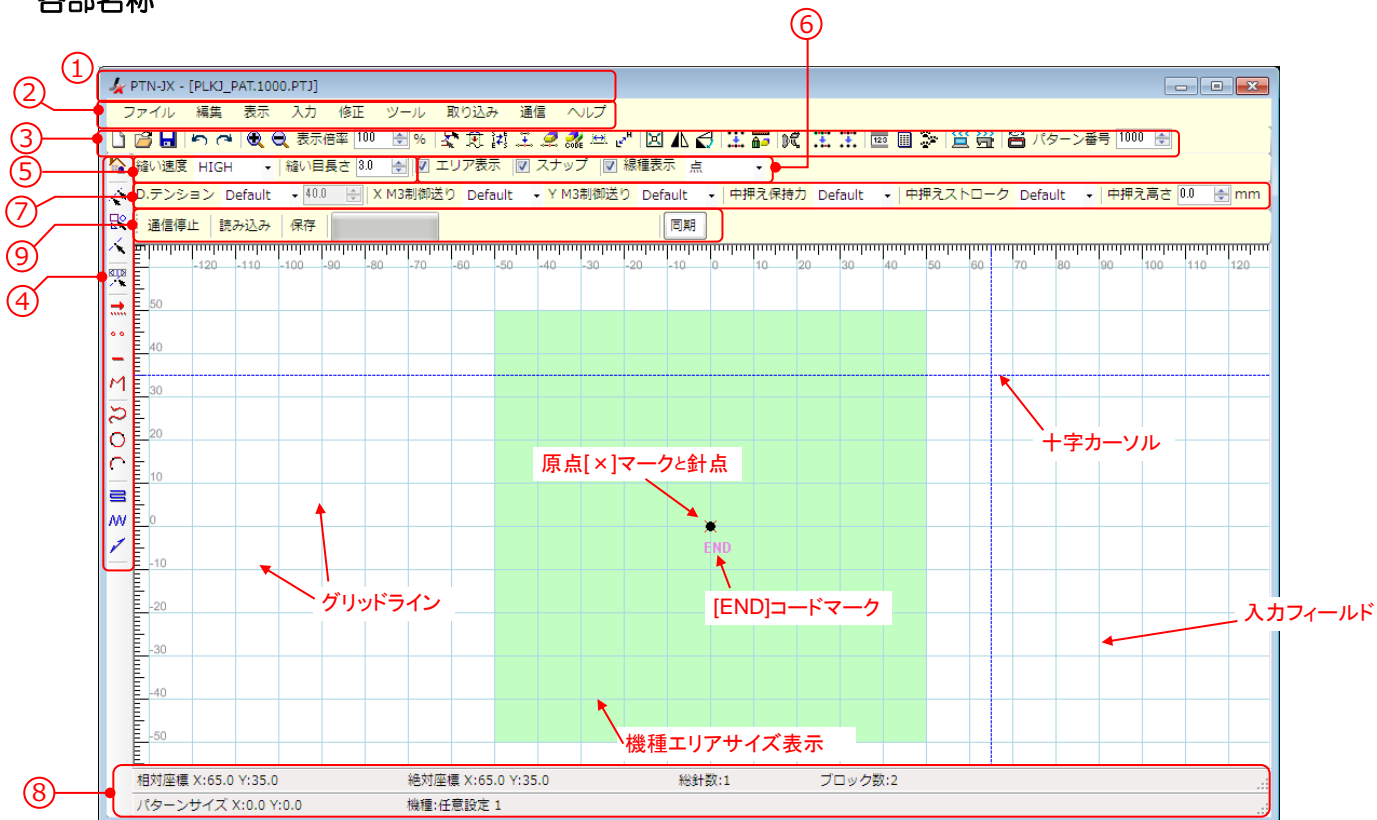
各部名称

①
PTN-JX - [PLKJ_PAT.1000.PTJ]
②
ファイル 編集 表示 入力 修正 ツール 取り込み 通信 ヘルプ
③
表示倍率 100 % CODE 120 パターン番号 1000
⑥
⑤
縫い速度 HIGH 縫い目長さ 3.0 エリア表示 スナップ 線種表示 点
⑦
D.テンション Default 40.0 X M3制御送り Default Y M3制御送り Default 中押え保持力 Default 中押えストローク Default 中押え高さ 0.0 mm
⑨
通信停止 読み込み 保存 同期
④
-120 -110 -100 -90 -80 -70 -60 -50 -40 -30 -20 -10 0 10 20 30 40 50 60 70 80 90 100 110 120
50 40 30 20 10 0 -10 -20 -30 -40 -50
十字カーソル
原点[×]マークと針点
END
グリッドライン
[END]コードマーク
入力フィールド
機種エリアサイズ表示
⑧
相対座標 X:65.0 Y:35.0 絶対座標 X:65.0 Y:35.0 総針数:1 ブロック数:2
パターンサイズ X:0.0 Y:0.0 機種:任意設定 1